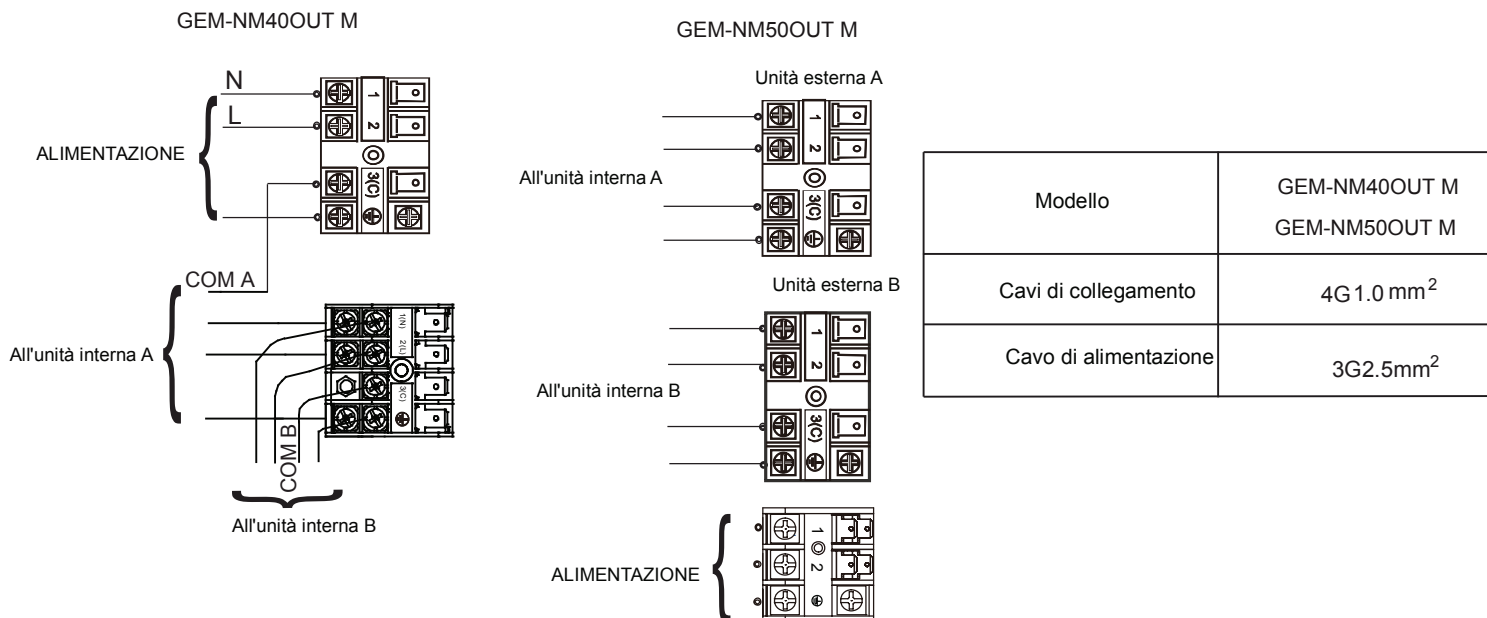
GEM-NM40OUT M

N
L
1
2
3(C)
ALIMENTAZIONE

COM A
1(N)
2(L)
3(C)
All'unità interna A

COM B
All'unità interna B

GEM-NM50OUT M

Unità esterna A
1
2
3(C)
All'unità interna A

Unità esterna B
1
2
3(C)
All'unità interna B

1
2
ALIMENTAZIONE

| Modello | GEM-NM40OUT M GEM-NM50OUT M |
|---|---|
| Cavi di collegamento | 4G1.0 mm$^2$ |
| Cavo di alimentazione | 3G2.5mm$^2$ |